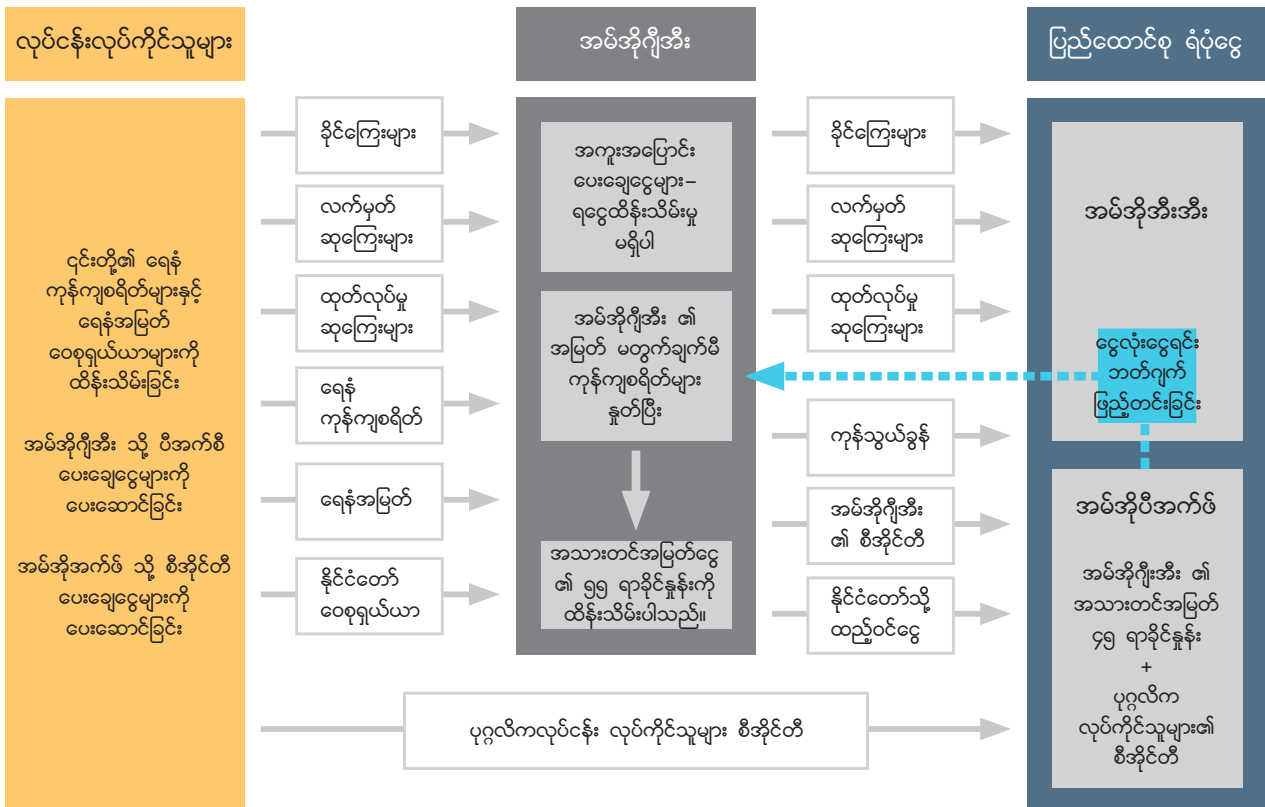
လုပ်ငန်းလုပ်ကိုင်သူများ

အမ်အိုဂျီအီး

ပြည်ထောင်စု ရံပုံငွေ

ငှင်းတို့၏ ရေနံ ကုန်ကျစရိတ်များနှင့် ရေနံအမြတ် ဝေစုရှယ်ယာများကို ထိန်းသိမ်းခြင်း

အမ်အိုဂျီအီး သို့ ပီအက်စီ ပေးချေငွေများကို ပေးဆောင်ခြင်း

အမ်အိုအက်ဖ် သို့ စီအိုင်တီ ပေးချေငွေများကို ပေးဆောင်ခြင်း

ခိုင်ကြေးများ

လက်မှတ် ဆုကြေးများ

ထုတ်လုပ်မှု ဆုကြေးများ

ရေနံ ကုန်ကျစရိတ်

ရေနံအမြတ်

နိုင်ငံတော် ဝေစုရှယ်ယာ

အကူးအပြောင်း ပေးချေငွေများ– ရငွေထိန်းသိမ်းမှု မရှိပါ

အမ်အိုဂျီအီး ၏ အမြတ် မတွက်ချက်မီ ကုန်ကျစရိတ်များ နှုတ်ပြီး

အသားတင်အမြတ်ငွေ ၏ ၅၅ ရာခိုင်နှုန်းကို ထိန်းသိမ်းပါသည်။

ခိုင်ကြေးများ

လက်မှတ် ဆုကြေးများ

ထုတ်လုပ်မှု ဆုကြေးများ

ကုန်သွယ်ခွန်

အမ်အိုဂျီအီး ၏ စီအိုင်တီ

နိုင်ငံတော်သို့ ထည့်ဝင်ငွေ

အမ်အိုအီးအီး

ငွေလုံးငွေရင်း ဘတ်ဂျက် ဖြည့်တင်းခြင်း

အမ်အိုပီအက်ဖ်

အမ်အိုဂျီအီး ၏ အသားတင်အမြတ် ၄၅ ရာခိုင်နှုန်း + ပုဂ္ဂလိက လုပ်ကိုင်သူများ၏ စီအိုင်တီ

ပုဂ္ဂလိကလုပ်ငန်း လုပ်ကိုင်သူများ စီအိုင်တီ